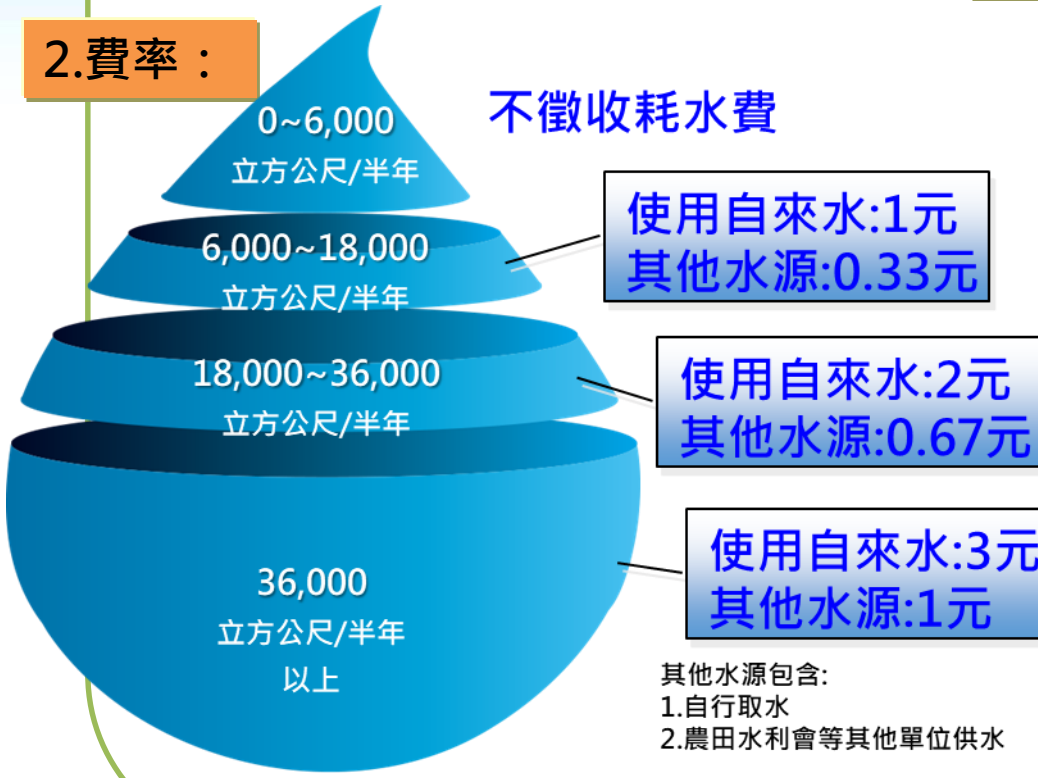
2.費率：

0~6,000
立方公尺/半年

不徵收耗水費

6,000~18,000
立方公尺/半年

使用自來水:1元
其他水源:0.33元

18,000~36,000
立方公尺/半年

使用自來水:2元
其他水源:0.67元

36,000
立方公尺/半年
以上

使用自來水:3元
其他水源:1元

其他水源包含:
1.自行取水
2.農田水利會等其他單位供水